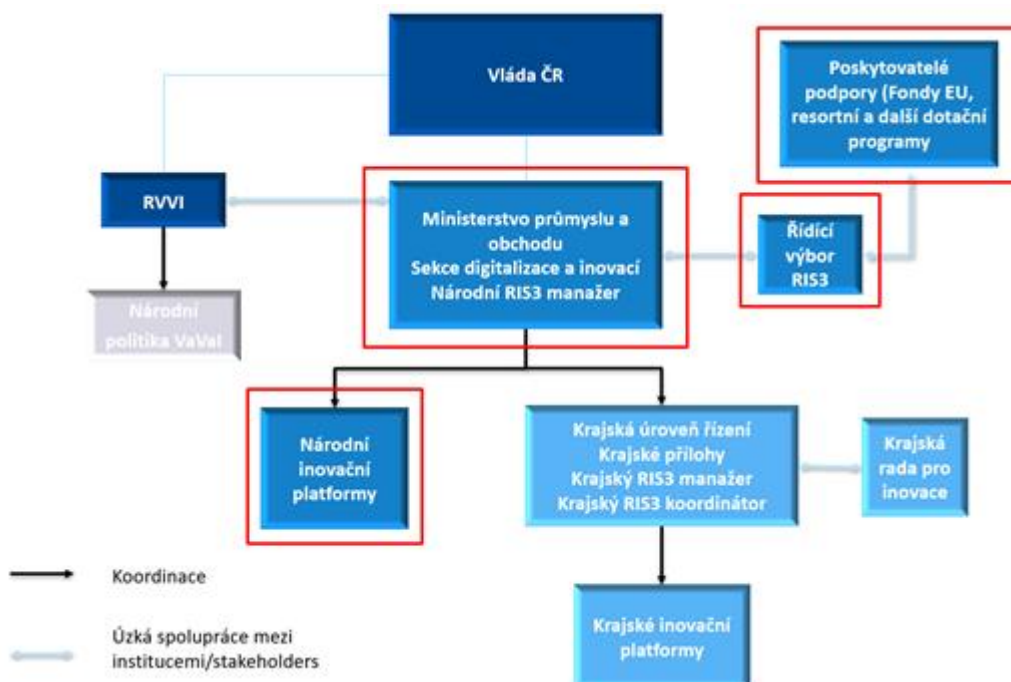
Vláda ČR

Poskytovatelé podpory (Fondy EU, resortní a další dotační programy

RVVI

Ministerstvo průmyslu a obchodu
Sekce digitalizace a inovací
Národní RIS3 manažer

Řídící výbor RIS3

Národní politika VaVaI

Národní inovační platformy

Krajská úroveň řízení
Krajské přílohy
Krajský RIS3 manažer
Krajský RIS3 koordinátor

Krajská rada pro inovace

Koordinace

Úzká spolupráce mezi institucemi/stakeholders

Krajské inovační platformy